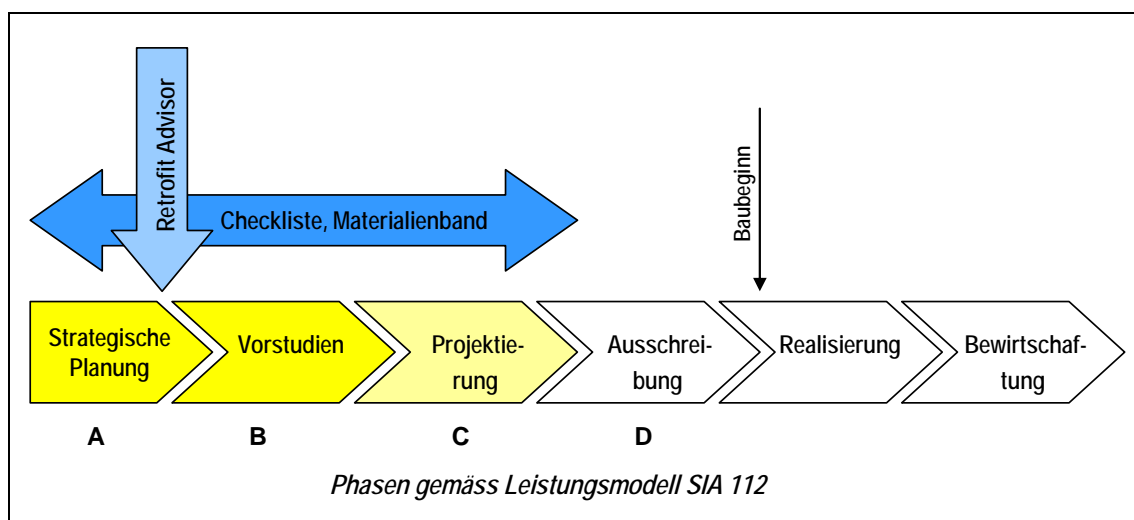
Retrofit Advisor

Checkliste, Materialienband

Baubeginn

Strategische Planung

Vorstudien

Projektierung

Ausschreibung

Realisierung

Bewirtschaftung

A

B

C

D

*Phasen gemäss Leistungsmodell SIA 112*